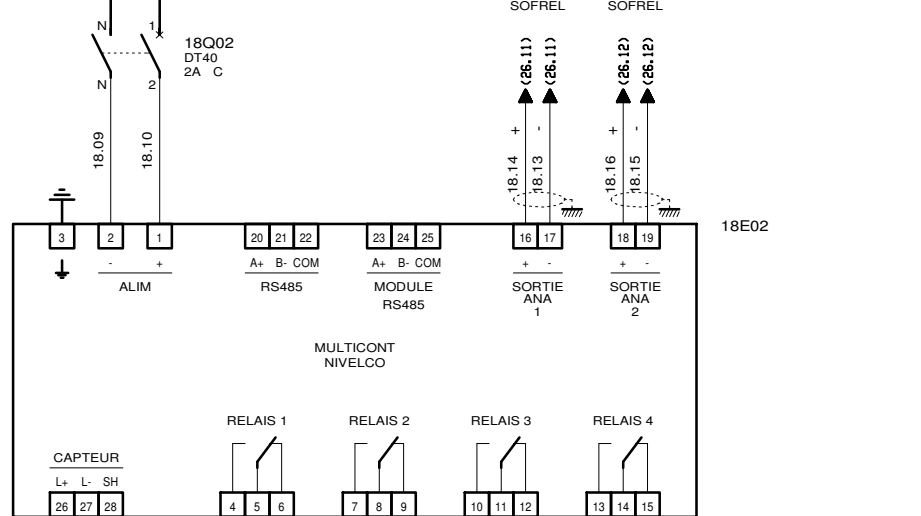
SOFREL SOFREL

N 1

18Q02
DT40
2A C

N 2

(26.11) (26.11) (26.12) (26.12)

+ - + -

18.09 18.10 18.14 18.13 18.16 18.15

3 2 1 20 21 22 23 24 25 16 17 18 19

18E02

- + A+ B- COM A+ B- COM + - + -

ALIM RS485 MODULE RS485 SORTIE ANA 1 SORTIE ANA 2

MULTICONT
NIVELCO

RELAIS 1 RELAIS 2 RELAIS 3 RELAIS 4

CAPTEUR
L+ L- SH
26 27 28 4 5 6 7 8 9 10 11 12 13 14 15